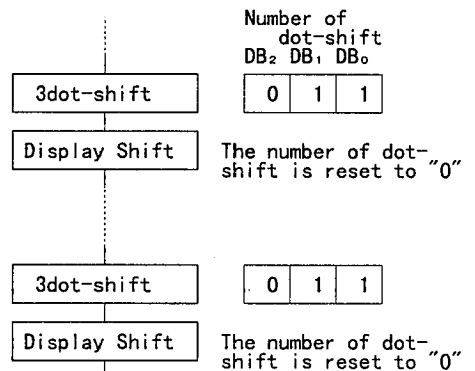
Number of dot-shift
$DB_2$ $DB_1$ $DB_0$

3dot-shift

| 0 | 1 | 1 |
|---|---|---|

Display Shift

The number of dot-shift is reset to "0"

3dot-shift

| 0 | 1 | 1 |
|---|---|---|

Display Shift

The number of dot-shift is reset to "0"